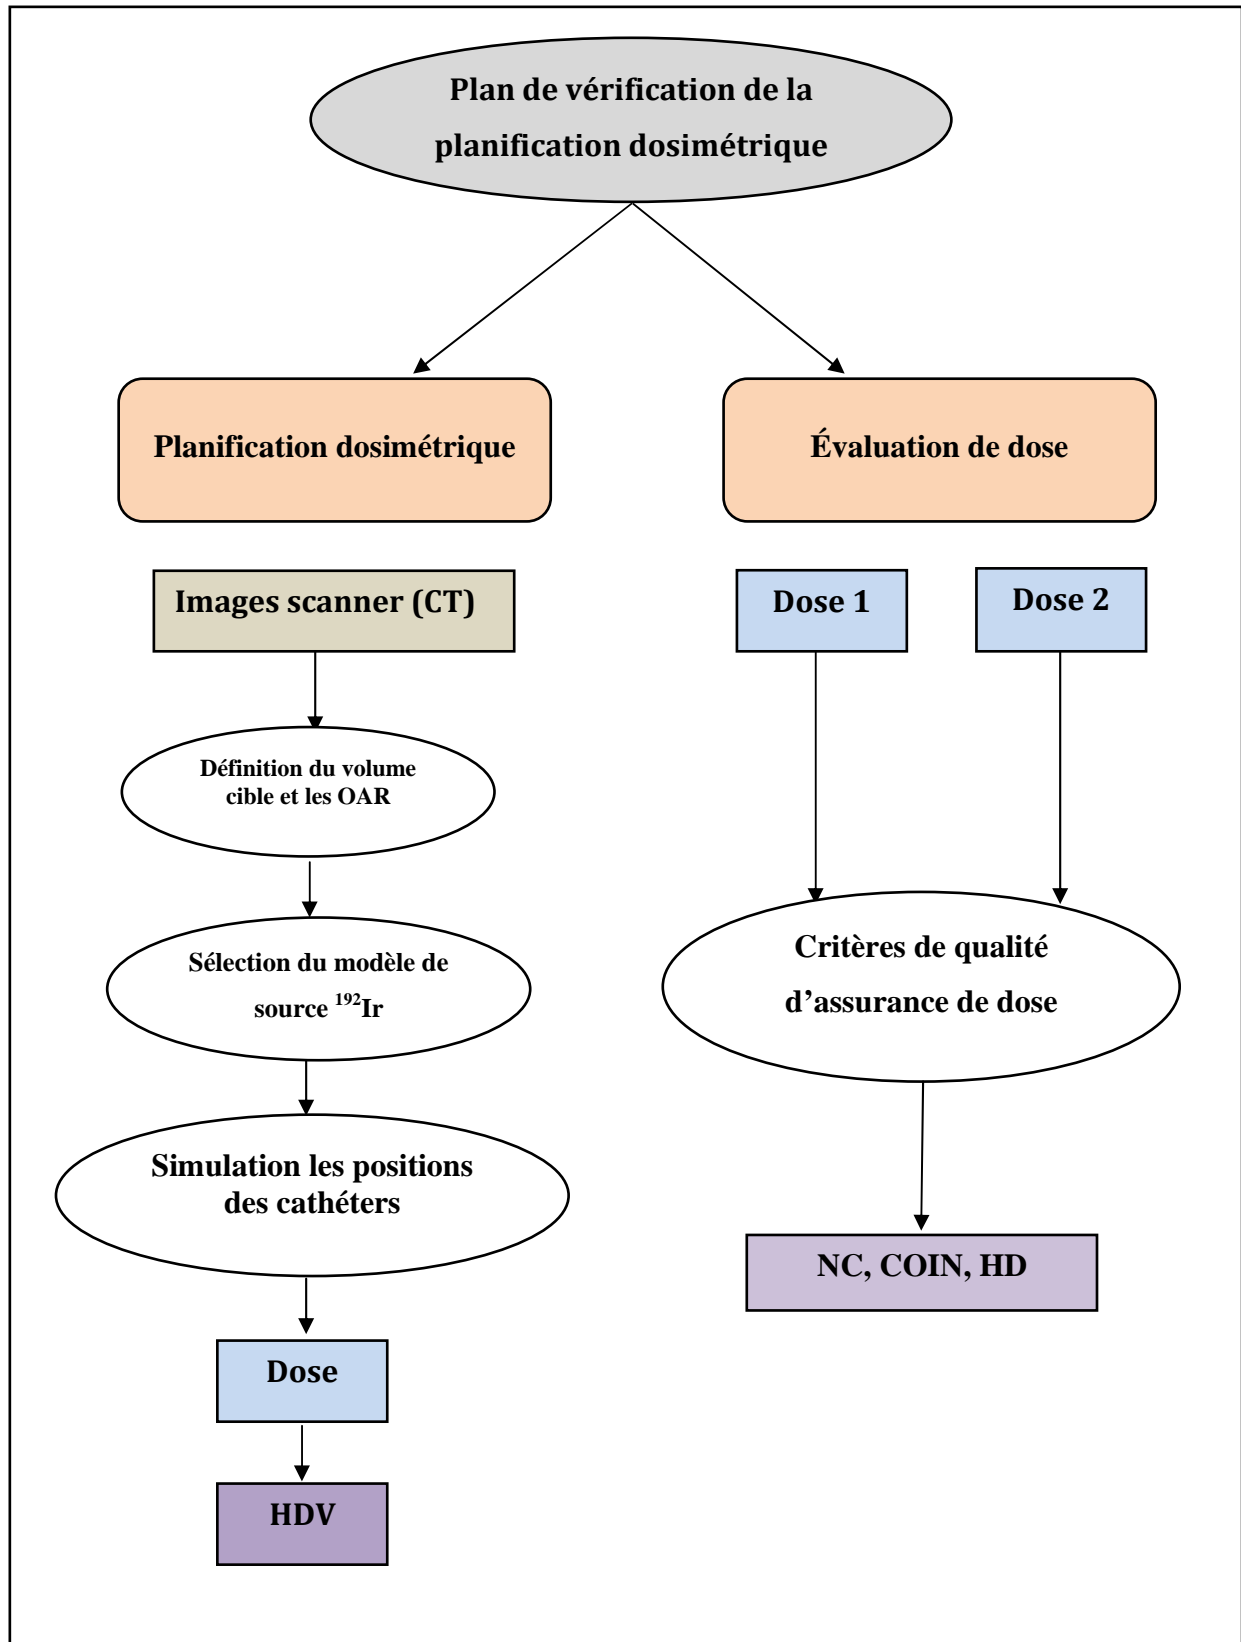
Plan de vérification de la planification dosimétrique

Planification dosimétrique

Évaluation de dose

Images scanner (CT)

Définition du volume cible et les OAR

Sélection du modèle de source $^{192}$Ir

Simulation les positions des cathéters

Dose

HDV

Dose 1

Dose 2

Critères de qualité d’assurance de dose

NC, COIN, HD